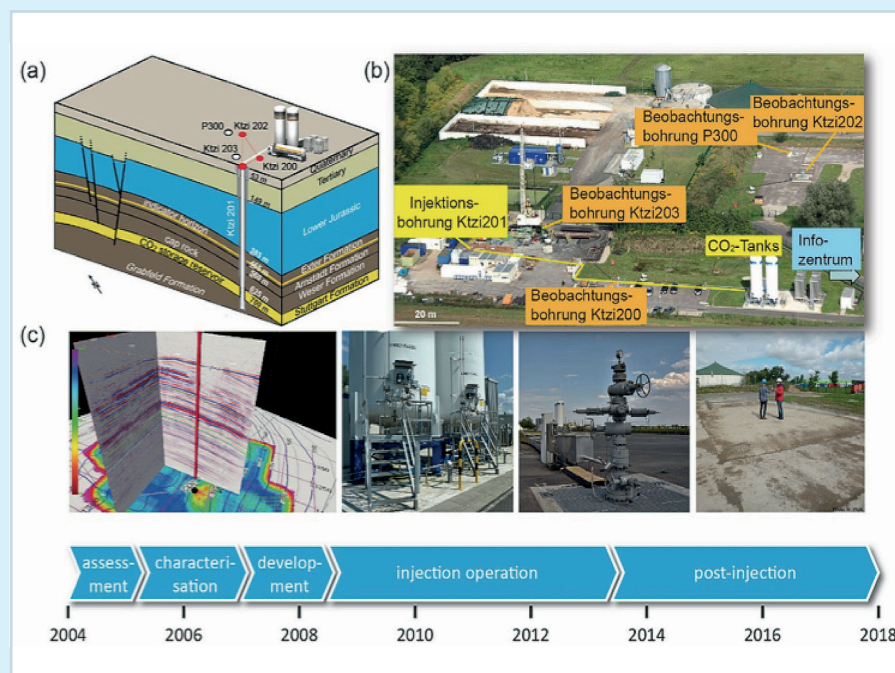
(a)

P300 Ktzi 202
Ktzi 203
Ktzi 200
Ktzi 201
Quaternary
Tertiary
Lower Jurassic
indicator horizon
cap rock
$CO_2$ storage reservoir
Grabfeld Formation
Exter Formation
Arnstadt Formation
Weser Formation
Stuttgart Formation
42 m
149 m
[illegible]

(b)

Beobachtungsbohrung P300
Beobachtungsbohrung Ktzi202
Injektionsbohrung Ktzi201
Beobachtungsbohrung Ktzi203
$CO_2$-Tanks
Infozentrum
Beobachtungsbohrung Ktzi200
20 m

(c)

assessment
characterisation
development
injection operation
post-injection

2004
2006
2008
2010
2012
2014
2016
2018